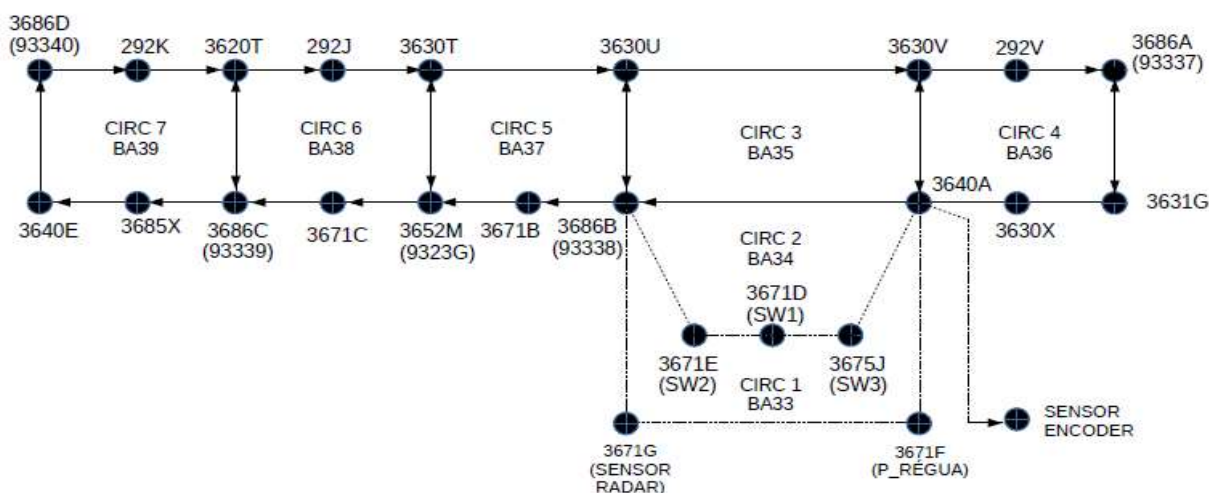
3686D (93340)
292K
3620T
292J
3630T
3630U
3630V
292V
3686A (93337)

CIRC 7 BA39
CIRC 6 BA38
CIRC 5 BA37
CIRC 3 BA35
CIRC 4 BA36

3640A

3640E
3685X
3686C (93339)
3671C
3652M (9323G)
3671B
3686B (93338)
3630X
3631G

CIRC 2 BA34

3671D (SW1)
3671E (SW2)
3675J (SW3)

CIRC 1 BA33

SENSOR ENCODER

3671G (SENSOR RADAR)
3671F (P_RÉGUA)